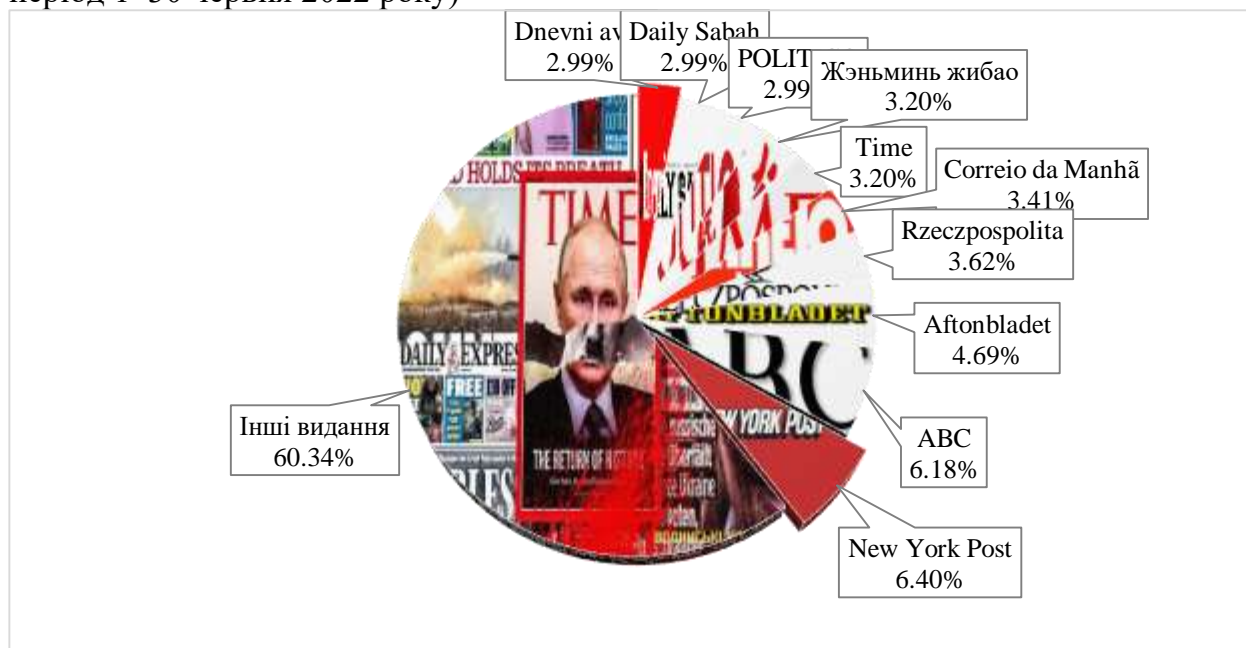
період 1–30 червня 2022 року)

Dnevni av
2.99%

Daily Sabah
2.99%

POLIT
2.99

Жэньминь жибао
3.20%

Time
3.20%

Correio da Manhã
3.41%

Rzeczpospolita
3.62%

Aftonbladet
4.69%

ABC
6.18%

New York Post
6.40%

Інші видання
60.34%

TIME
THE RETURN OF HISTORY
DAILY EXPRESS
FREE
AFTONBLADET
ABC
NEW YORK POST